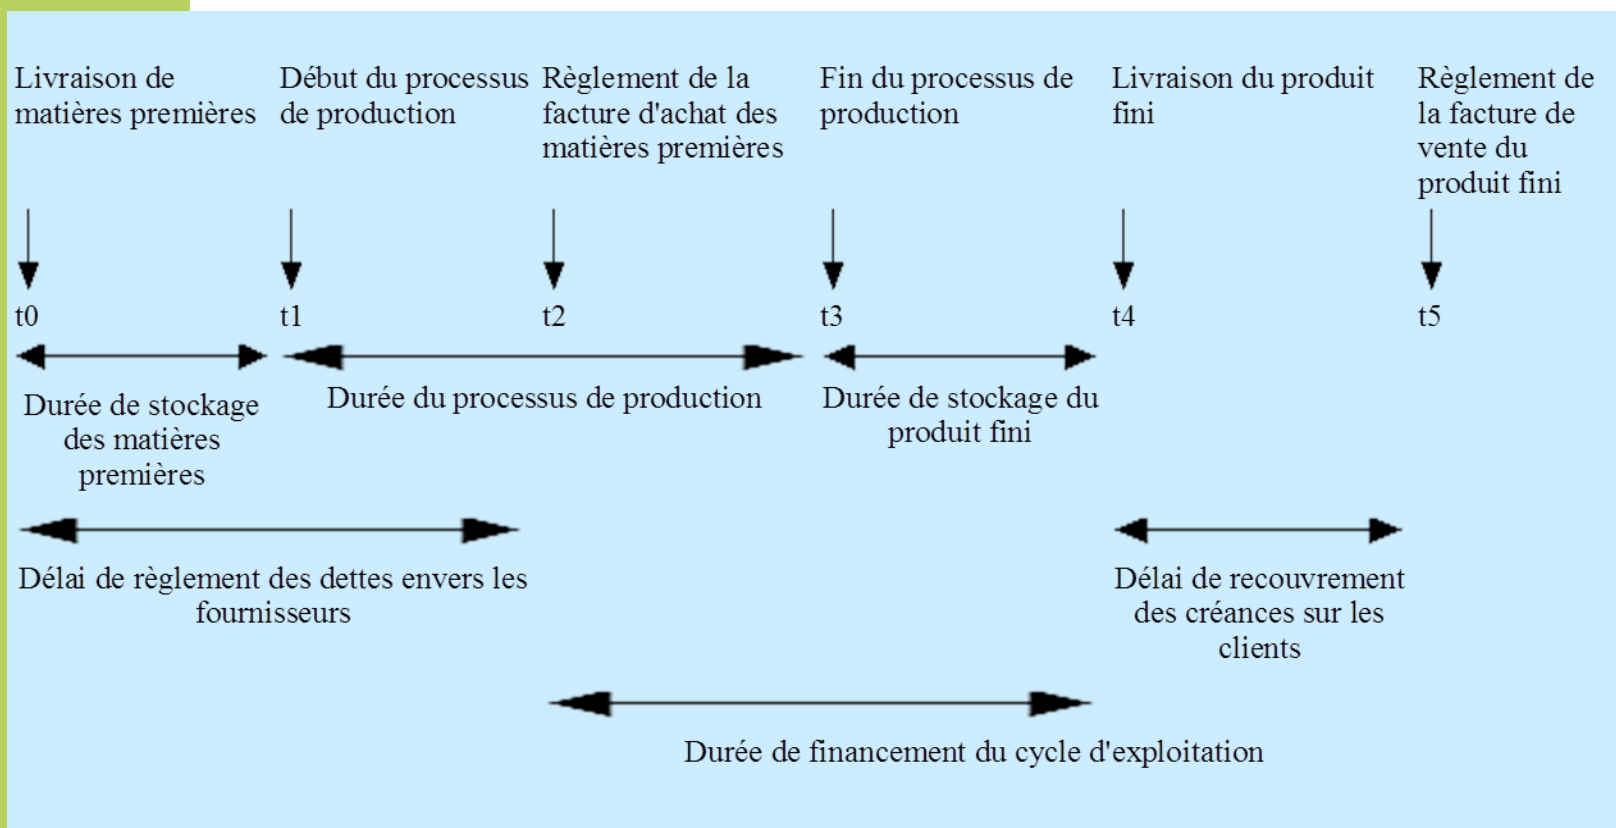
Livraison de matières premières

Début du processus de production

Règlement de la facture d'achat des matières premières

Fin du processus de production

Livraison du produit fini

Règlement de la facture de vente du produit fini

t0

t1

t2

t3

t4

t5

Durée de stockage des matières premières

Durée du processus de production

Durée de stockage du produit fini

Délai de règlement des dettes envers les fournisseurs

Délai de recouvrement des créances sur les clients

Durée de financement du cycle d'exploitation